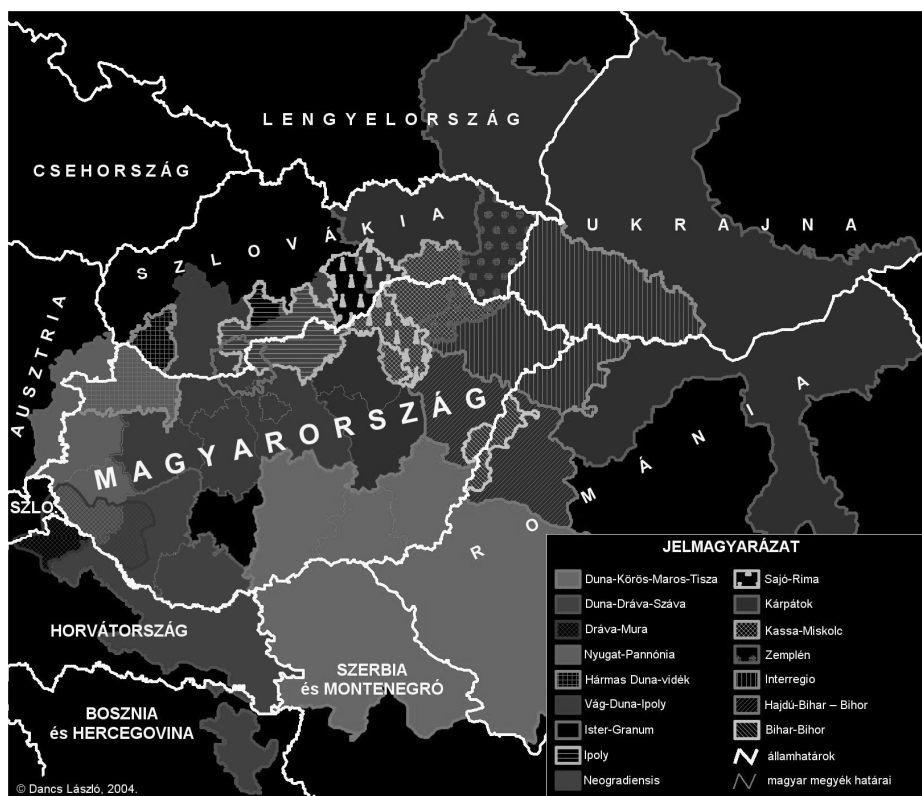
LENGYELORSZÁG

CSEHORSZÁG

SZLOVÁKIA

UKRAJNA

AUSZTRIA

MAGYARORSZÁG

ROMÁNIA

SZLO

HORVÁTORSZÁG

SZERBIA és MONTENEGRÓ

BOSZNIA és HERCEGOVINA

JELMAGYARÁZAT

Duna-Körös-Maros-Tisza
Duna-Dráva-Száva
Dráva-Mura
Nyugat-Pannónia
Hármas Duna-vidék
Vág-Duna-Ipoly
Ister-Granum
Ipoly
Neogradiensis
Sajó-Rima
Kárpátok
Kassa-Miskolc
Zemplén
Interregio
Hajdú-Bihar – Bihor
Bihar-Bihor
államhatárok
magyar megyék határai

© Dancs László, 2004.